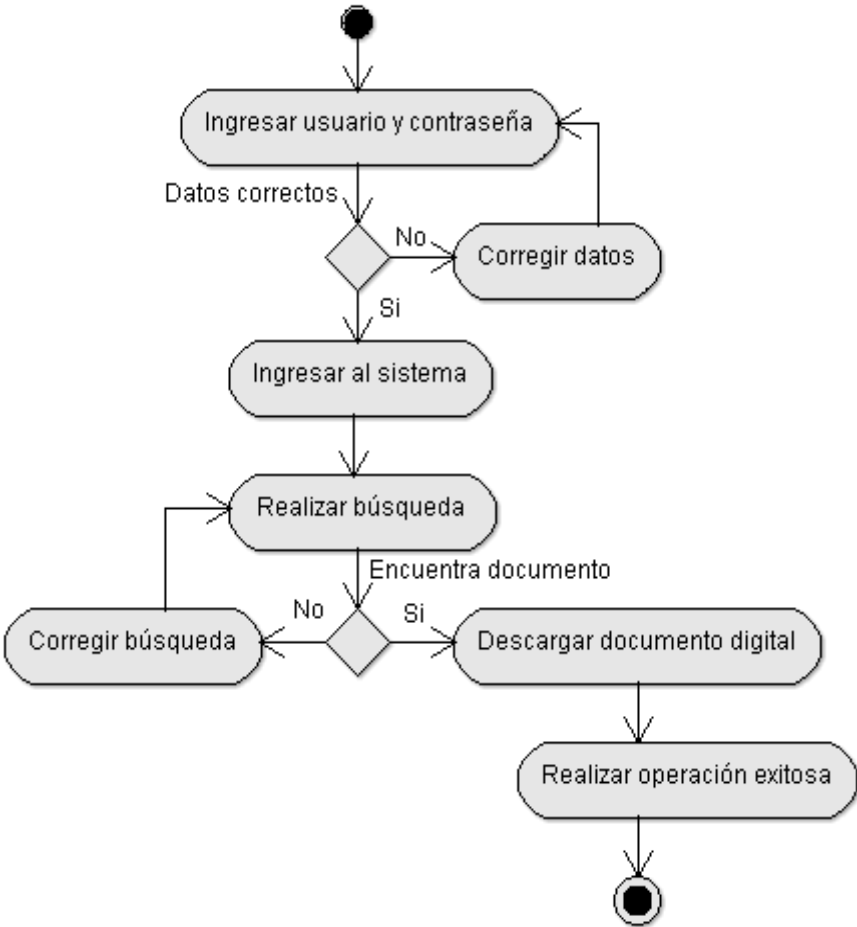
Ingresar usuario y contraseña

Datos correctos

No

Corregir datos

Si

Ingresar al sistema

Realizar búsqueda

Encuentra documento

No

Si

Corregir búsqueda

Descargar documento digital

Realizar operación exitosa